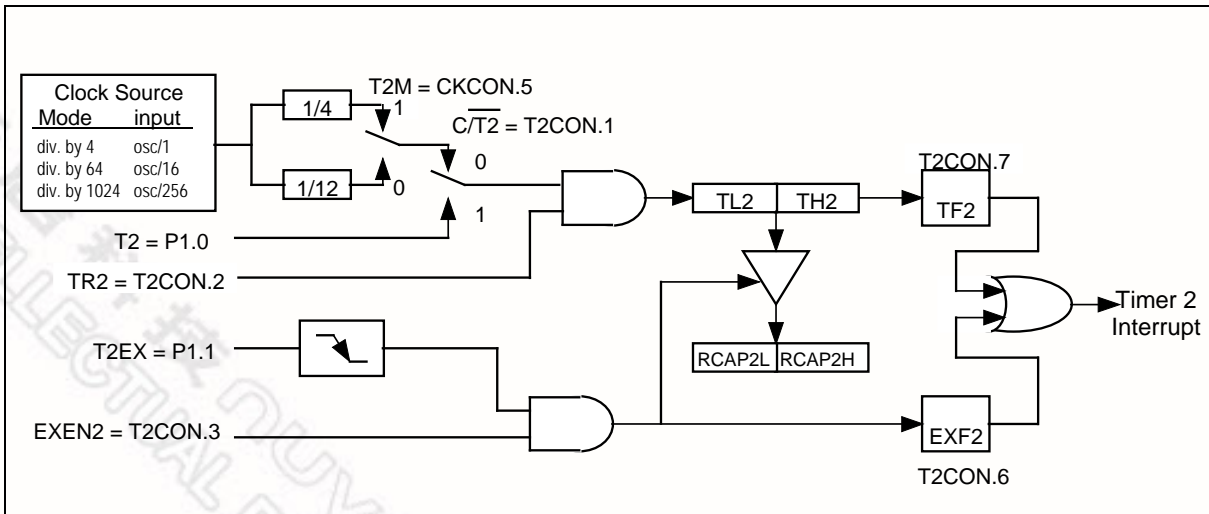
Clock Source
Mode input
div. by 4 osc/1
div. by 64 osc/16
div. by 1024 osc/256

1/4
1/12

T2M = CKCON.5
1
0

$C/\overline{T2}$ = T2CON.1
0
1

T2 = P1.0
TR2 = T2CON.2

TL2 TH2

T2CON.7
TF2

RCAP2L RCAP2H

Timer 2 Interrupt

T2EX = P1.1
EXEN2 = T2CON.3

EXF2
T2CON.6